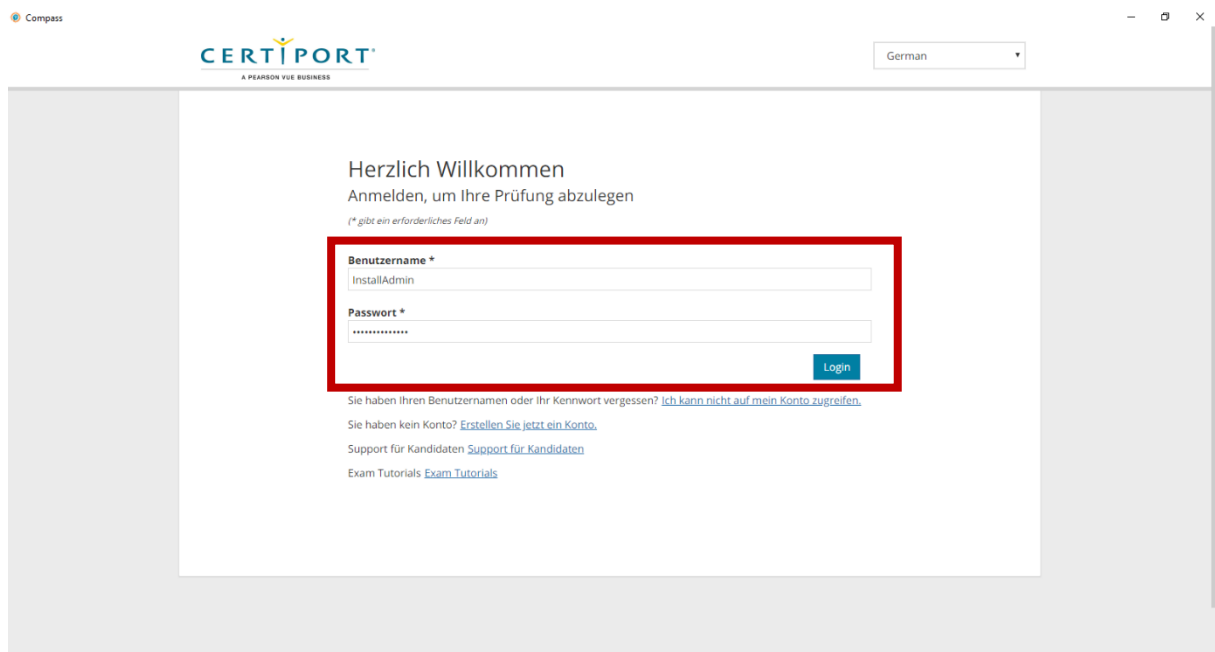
Compass

CERTIPORT
A PEARSON VUE BUSINESS

German

Herzlich Willkommen
Anmelden, um Ihre Prüfung abzulegen
(* gibt ein erforderliches Feld an)

Benutzername *
InstallAdmin

Passwort *
••••••••••••••

Login

Sie haben Ihren Benutzernamen oder Ihr Kennwort vergessen? Ich kann nicht auf mein Konto zugreifen.

Sie haben kein Konto? Erstellen Sie jetzt ein Konto.

Support für Kandidaten Support für Kandidaten

Exam Tutorials Exam Tutorials